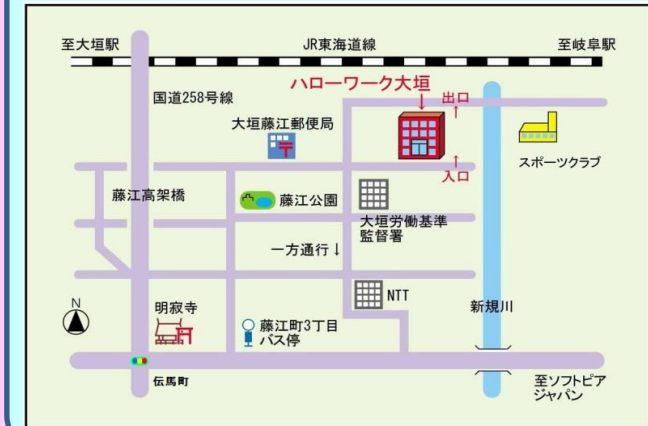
至大垣駅

JR東海道線

至岐阜駅

ハローワーク大垣

出口

国道258号線

大垣藤江郵便局

スポーツクラブ

入口

藤江高架橋

藤江公園

大垣労働基準監督署

一方通行↓

N

NTT

明寂寺

新規川

藤江町3丁目バス停

伝馬町

至ソフトピアジャパン